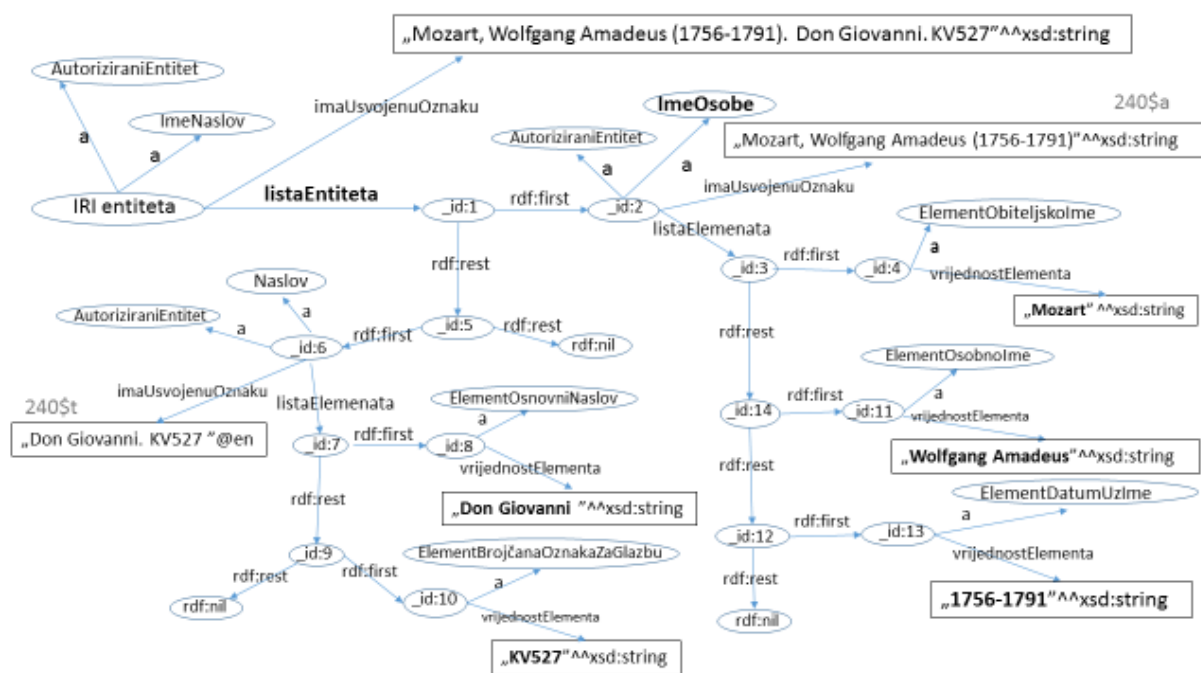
„Mozart, Wolfgang Amadeus (1756-1791). Don Giovanni. KV527"^^xsd:string

AutoriziraniEntitet

a

ImeNaslov

a

imaUsvojenuOznaku

IRI entiteta

listaEntiteta

_id:1

rdf:first

_id:2

ImeOsobe

240$a

AutoriziraniEntitet

a

a

„Mozart, Wolfgang Amadeus (1756-1791)"^^xsd:string

imaUsvojenuOznaku

listaElemenata

ElementObiteljskoIme

rdf:first

_id:3

_id:4

a

vrijednostElementa

„Mozart" ^^xsd:string

rdf:rest

Naslov

a

AutoriziraniEntitet

a

_id:6

rdf:first

_id:5

rdf:rest

rdf:nil

imaUsvojenuOznaku

240$t

„Don Giovanni. KV527 "@en

listaElemenata

ElementOsnovniNaslov

a

_id:7

rdf:first

_id:8

vrijednostElementa

„Don Giovanni "^^xsd:string

rdf:rest

_id:9

rdf:rest

rdf:nil

rdf:first

ElementBrojčanaOznakaZaGlazbu

a

_id:10

vrijednostElementa

„KV527"^^xsd:string

rdf:rest

ElementOsobnoIme

_id:14

rdf:first

_id:11

a

vrijednostElementa

„Wolfgang Amadeus"^^xsd:string

rdf:rest

ElementDatumUzIme

_id:12

rdf:first

_id:13

a

vrijednostElementa

„1756-1791"^^xsd:string

rdf:rest

rdf:nil